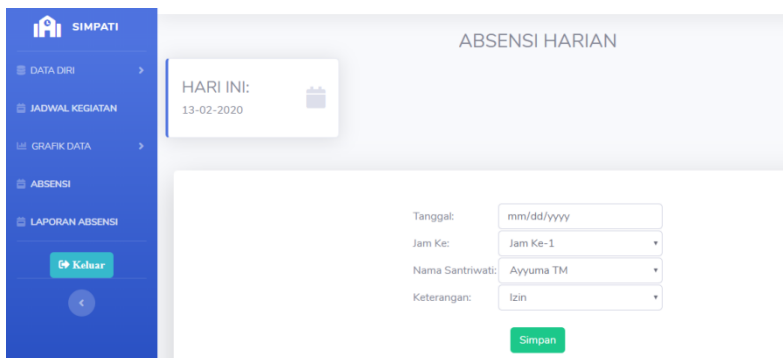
SIMPATI

DATA DIRI

JADWAL KEGIATAN

GRAFIK DATA

ABSENSI

LAPORAN ABSENSI

Keluar

ABSENSI HARIAN

HARI INI:
13-02-2020

Tanggal: mm/dd/yyyy

Jam Ke: Jam Ke-1

Nama Santriwati: Ayyuma TM

Keterangan: Izin

Simpan